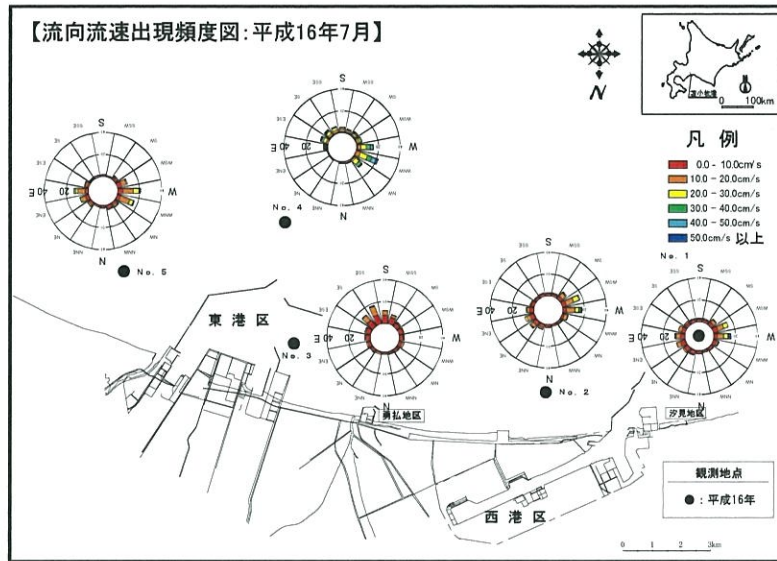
【流向流速出現頻度図:平成16年7月】

N

苫小牧港

0 100km

凡 例

0.0 - 10.0cm/s

10.0 - 20.0cm/s

20.0 - 30.0cm/s

30.0 - 40.0cm/s

40.0 - 50.0cm/s

50.0cm/s 以上

S

N

W

E

20

40

No. 4

No. 5

No. 1

No. 2

No. 3

東 港 区

勇払地区

汐見地区

西 港 区

観測地点

●:平成16年

0 1 2 3km